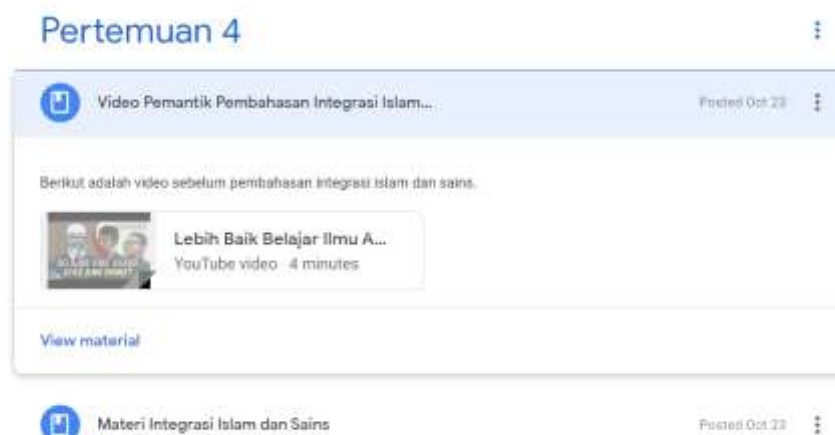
Pertemuan 4

Video Pemantik Pembahasan Integrasi Islam...

Posted Oct 23

Berikut adalah video sebelum pembahasan integrasi islam dan sains.

Lebih Baik Belajar Ilmu A...

YouTube video · 4 minutes

View material

Materi Integrasi Islam dan Sains

Posted Oct 23